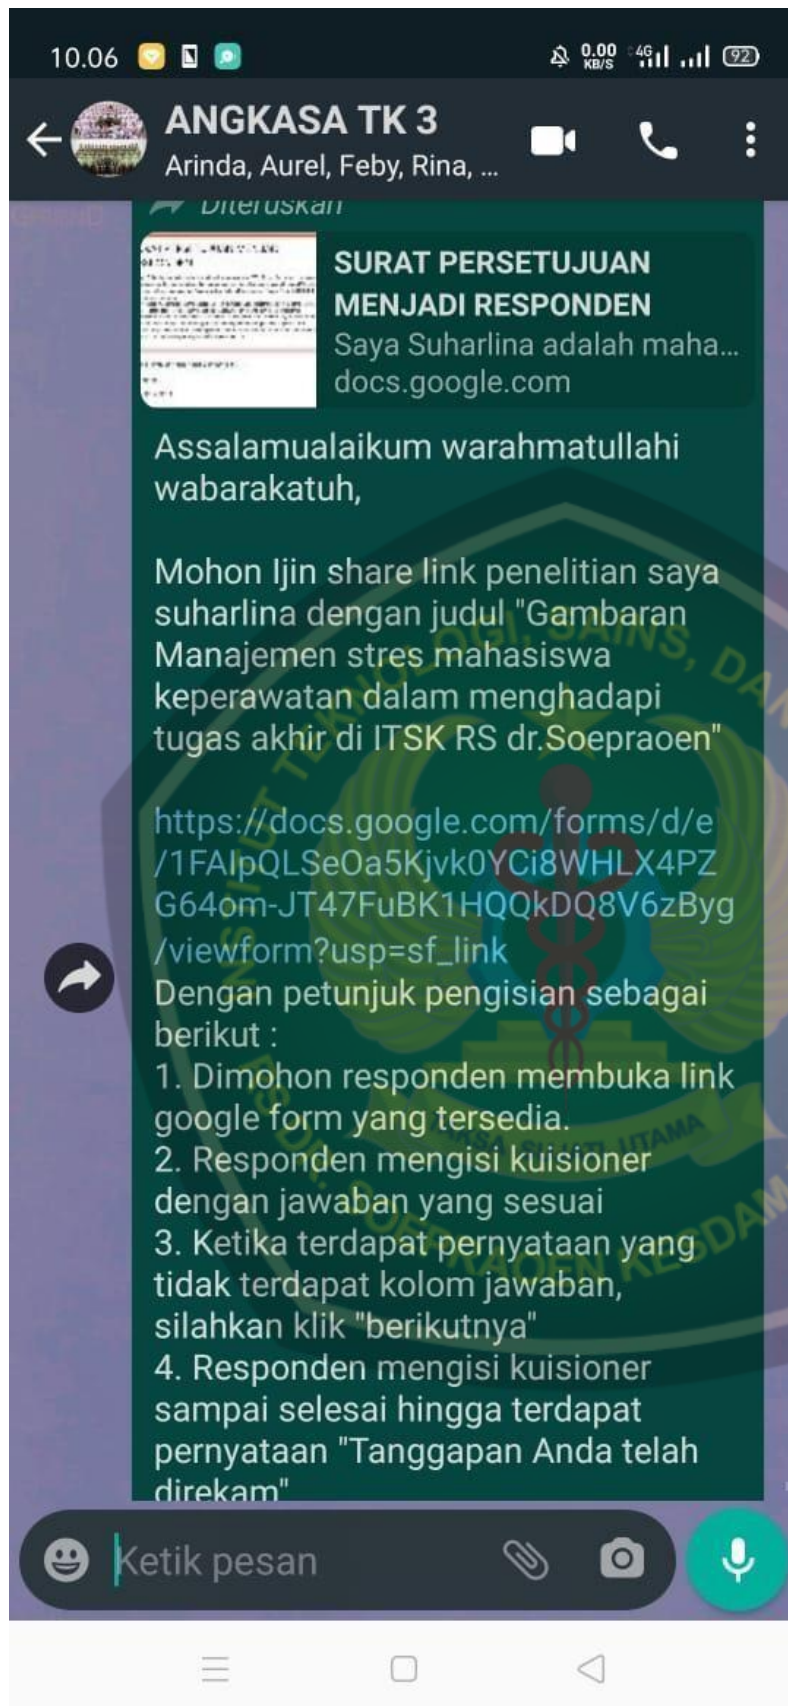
10.06 0.00 KB/S 4G 92

ANGKASA TK 3
Arinda, Aurel, Feby, Rina, ...

Diteruskan

SURAT PERSETUJUAN MENJADI RESPONDEN
Saya Suharlina adalah maha...
docs.google.com

Assalamualaikum warahmatullahi wabarakatuh,

Mohon Ijin share link penelitian saya suharlina dengan judul "Gambaran Manajemen stres mahasiswa keperawatan dalam menghadapi tugas akhir di ITSK RS dr.Soepraoen"

https://docs.google.com/forms/d/e/1FAIpQLSeOa5Kjvk0YCi8WHLX4PZG64om-JT47FuBK1HQQkDQ8V6zByg/viewform?usp=sf_link
Dengan petunjuk pengisian sebagai berikut :
1. Dimohon responden membuka link google form yang tersedia.
2. Responden mengisi kuisioner dengan jawaban yang sesuai
3. Ketika terdapat pernyataan yang tidak terdapat kolom jawaban, silahkan klik "berikutnya"
4. Responden mengisi kuisioner sampai selesai hingga terdapat pernyataan "Tanggapan Anda telah direkam"

Ketik pesan